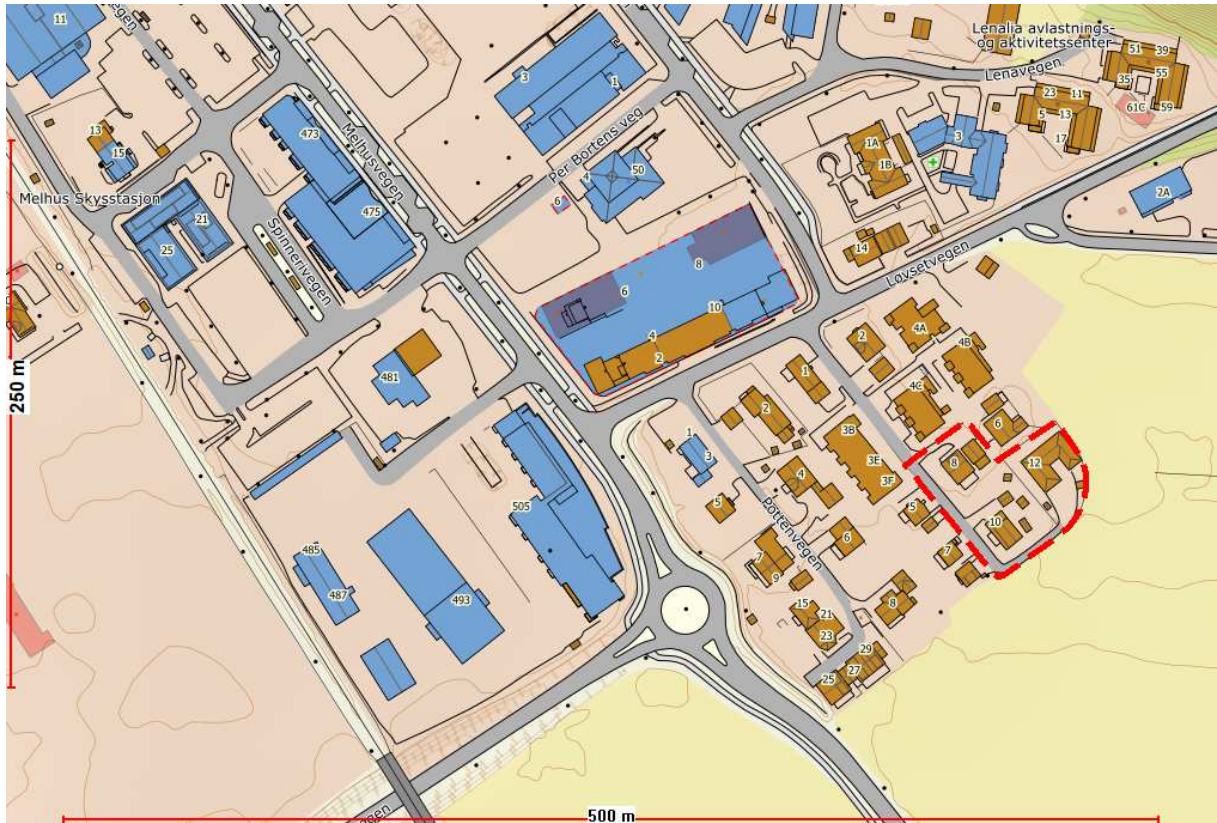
11
vegen
Lenalia avlastnings- og aktivitetssenter
51
39
Lenavegen
35
55
61C
59
23
11
5
13
17
3
1
13
15
473
Melhusvegen
Per Bortens veg
4
50
6
1A
1B
3
2A
Melhus Skysstasjon
21
25
Spinnerivegen
475
14
Løvsetvegen
8
6
10
4
2
2
4A
4B
250 m
481
1
2
4C
3B
3E
3F
6
8
12
1
3
5
4
505
Pottenvegen
5
10
7
6
485
487
493
7
9
15
21
23
8
29
27
25
vegen
500 m